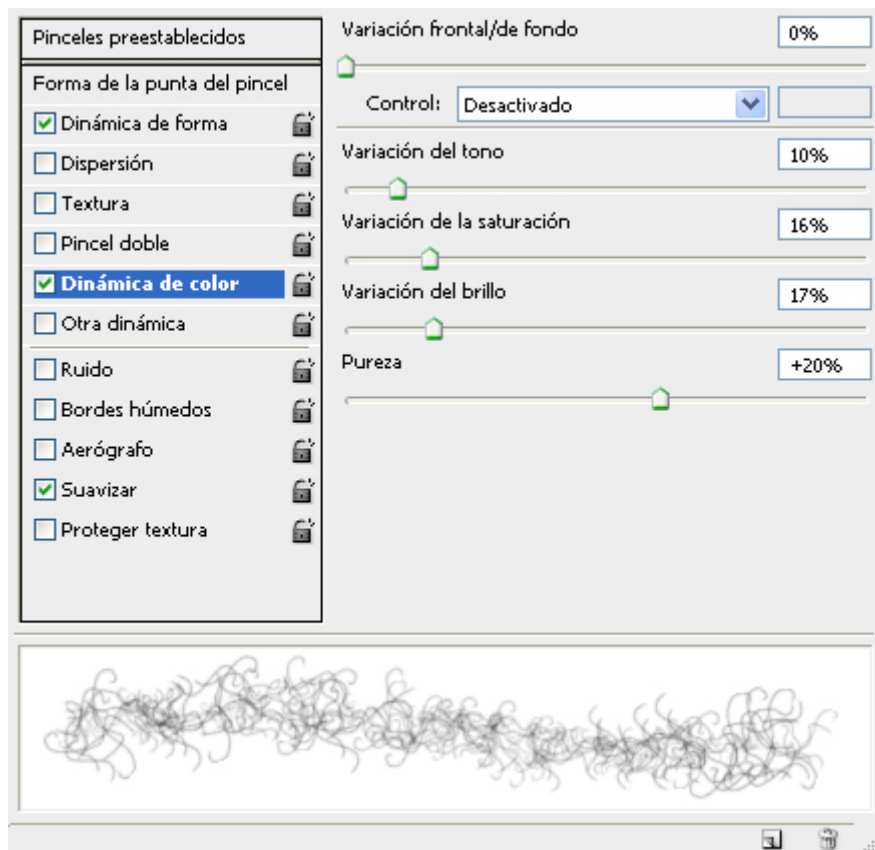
Pinceles preestablecidos

Forma de la punta del pincel

Dinámica de forma

Dispersión

Textura

Pincel doble

Dinámica de color

Otra dinámica

Ruido

Bordes húmedos

Aerógrafo

Suavizar

Proteger textura

Variación frontal/de fondo 0%

Control: Desactivado

Variación del tono 10%

Variación de la saturación 16%

Variación del brillo 17%

Pureza +20%